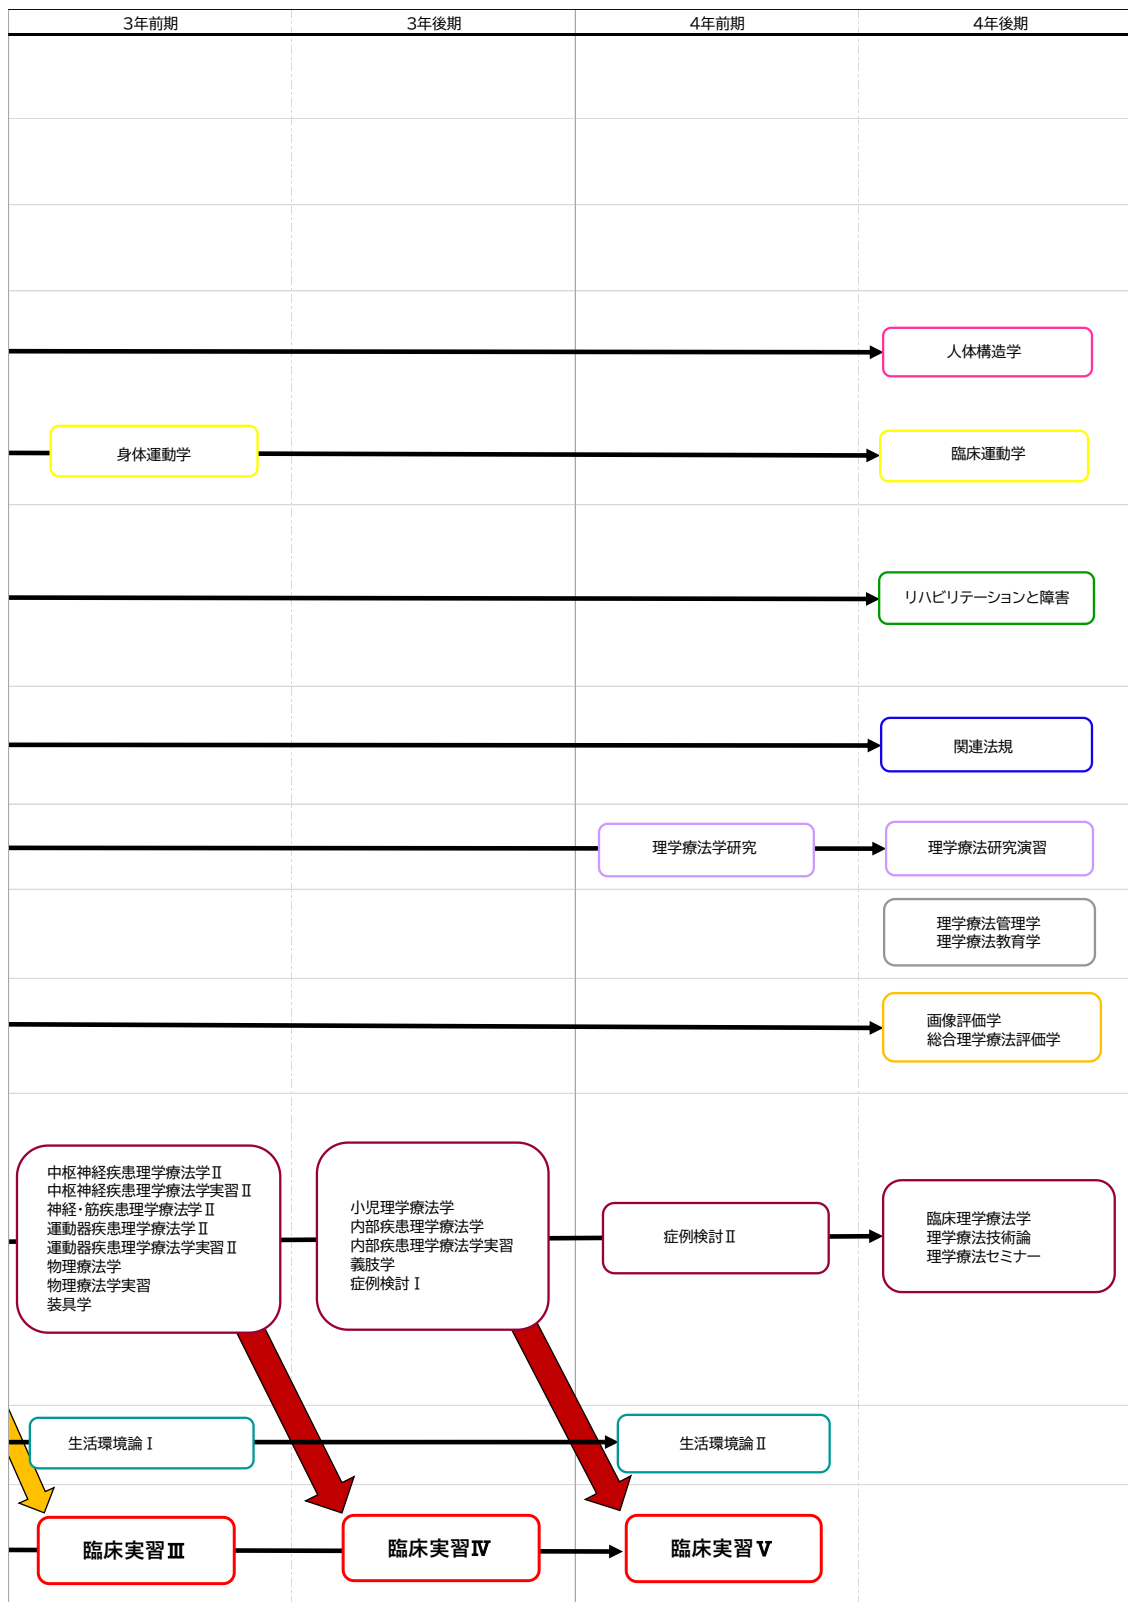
3年前期 3年後期 4年前期 4年後期

人体構造学

身体運動学

臨床運動学

リハビリテーションと障害

関連法規

理学療法学研究

理学療法研究演習

理学療法管理学
理学療法教育学

画像評価学
総合理学療法評価学

中枢神経疾患理学療法学Ⅱ
中枢神経疾患理学療法学実習Ⅱ
神経・筋疾患理学療法学Ⅱ
運動器疾患理学療法学Ⅱ
運動器疾患理学療法学実習Ⅱ
物理療法学
物理療法学実習
装具学

小児理学療法学
内部疾患理学療法学
内部疾患理学療法学実習
義肢学
症例検討Ⅰ

症例検討Ⅱ

臨床理学療法学
理学療法技術論
理学療法セミナー

生活環境論Ⅰ

生活環境論Ⅱ

臨床実習Ⅲ

臨床実習Ⅳ

臨床実習Ⅴ